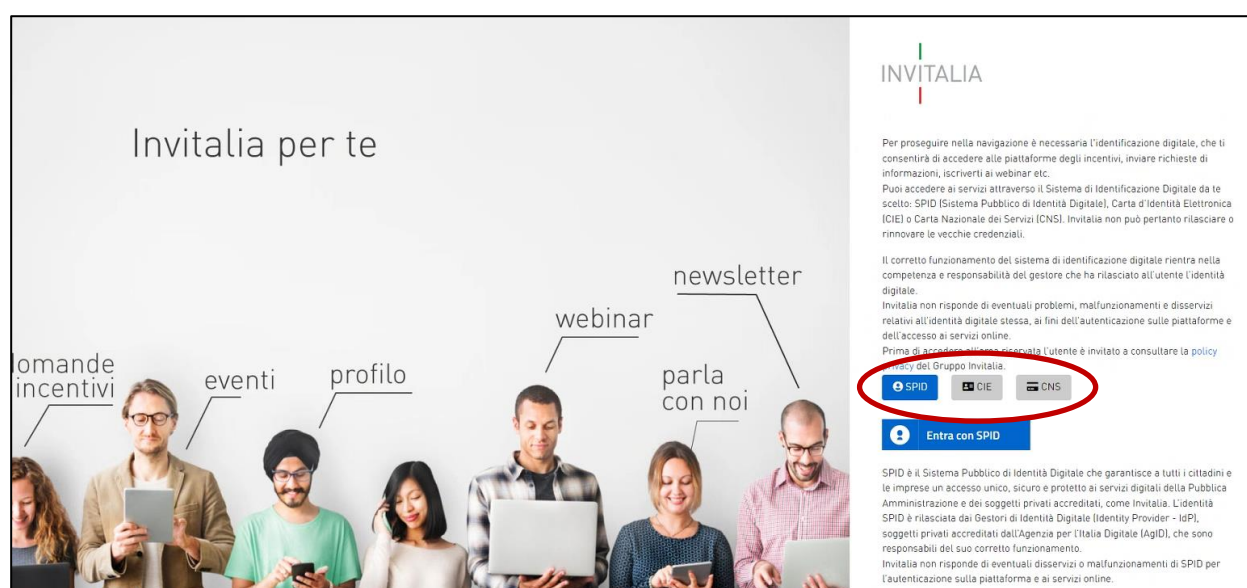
Invitalia per te

newsletter

webinar

lomande incentivi

eventi

profilo

parla con noi

INVITALIA

Per proseguire nella navigazione è necessaria l'identificazione digitale, che ti consentirà di accedere alle piattaforme degli incentivi, inviare richieste di informazioni, iscriverti ai webinar etc.
Puoi accedere ai servizi attraverso il Sistema di Identificazione Digitale da te scelto: SPID (Sistema Pubblico di Identità Digitale), Carta d'Identità Elettronica (CIE) o Carta Nazionale dei Servizi (CNS). Invitalia non può pertanto rilasciare o rinnovare le vecchie credenziali.

Il corretto funzionamento del sistema di identificazione digitale rientra nella competenza e responsabilità del gestore che ha rilasciato all'utente l'identità digitale.
Invitalia non risponde di eventuali problemi, malfunzionamenti e disservizi relativi all'identità digitale stessa, ai fini dell'autenticazione sulle piattaforme e dell'accesso ai servizi online.
Prima di accedere all'area riservata l'utente è invitato a consultare la policy privacy del Gruppo Invitalia.

SPID CIE CNS

Entra con SPID

SPID è il Sistema Pubblico di Identità Digitale che garantisce a tutti i cittadini e le imprese un accesso unico, sicuro e protetto ai servizi digitali della Pubblica Amministrazione e dei soggetti privati accreditati, come Invitalia. L'identità SPID è rilasciata dai Gestori di Identità Digitale (Identity Provider - IdP), soggetti privati accreditati dall'Agenzia per l'Italia Digitale (AgID), che sono responsabili del suo corretto funzionamento.
Invitalia non risponde di eventuali disservizi o malfunzionamenti di SPID per l'autenticazione sulla piattaforma e ai servizi online.